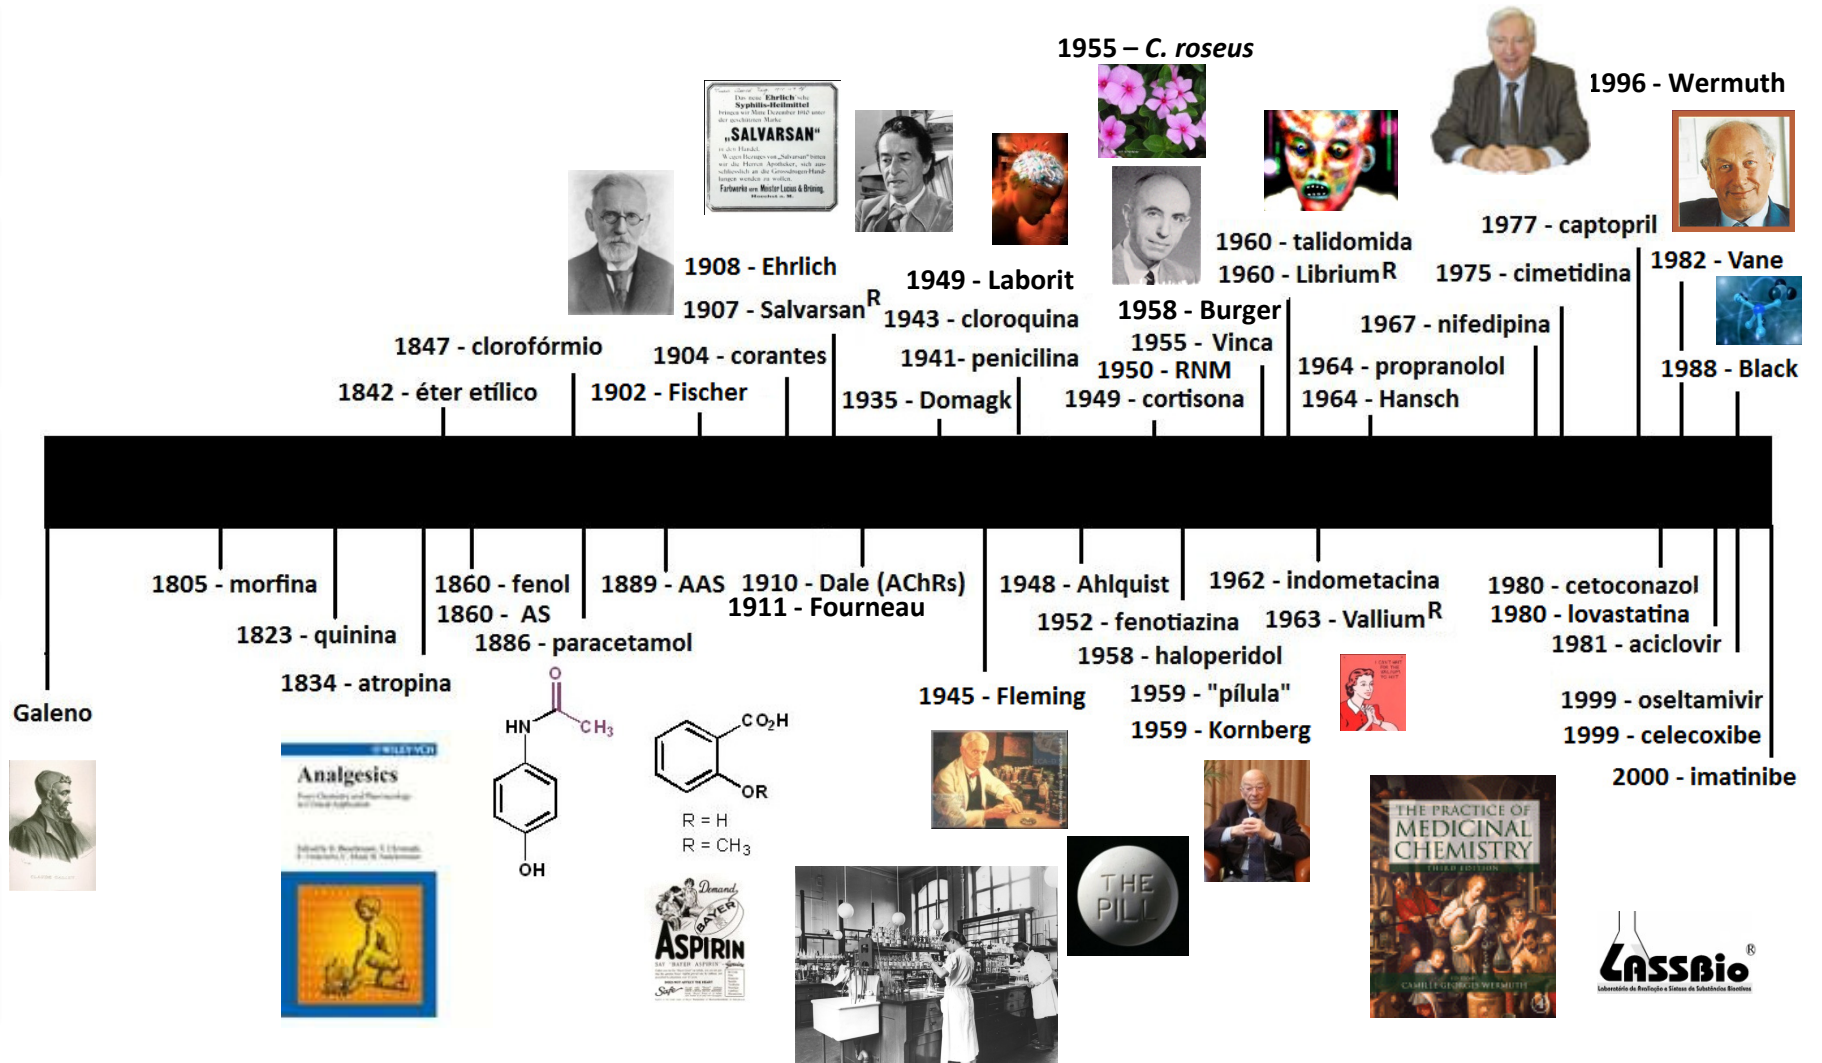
1955 – C. roseus

1996 - Wermuth

„SALVARSAN"

Farbwerke vorm. Meister Lucius & Brüning

1908 - Ehrlich

1907 - Salvarsan$^R$

1949 - Laborit

1943 - cloroquina

1941- penicilina

1935 - Domagk

1960 - talidomida

1960 - Librium$^R$

1958 - Burger

1955 - Vinca

1950 - RNM

1949 - cortisona

1977 - captopril

1975 - cimetidina

1982 - Vane

1967 - nifedipina

1964 - propranolol

1964 - Hansch

1988 - Black

1847 - clorofórmio

1842 - éter etílico

1904 - corantes

1902 - Fischer

1805 - morfina

1823 - quinina

1834 - atropina

1860 - fenol

1860 - AS

1886 - paracetamol

1889 - AAS

1910 - Dale (AChRs)

1911 - Fourneau

1948 - Ahlquist

1952 - fenotiazina

1958 - haloperidol

1945 - Fleming

1962 - indometacina

1963 - Vallium$^R$

1959 - "pílula"

1959 - Kornberg

1980 - cetoconazol

1980 - lovastatina

1981 - aciclovir

1999 - oseltamivir

1999 - celecoxibe

2000 - imatinibe

Galeno

WILEY-VCH

Analgesics

O

HN

CH$_3$

OH

CO$_2$H

OR

R = H

R = CH$_3$

BAYER

ASPIRIN

THE PILL

THE PRACTICE OF MEDICINAL CHEMISTRY

THIRD EDITION

CAMILLE GEORGES WERMUTH

LASSBio®

Laboratório de Avaliação e Síntese de Substâncias Bioativas